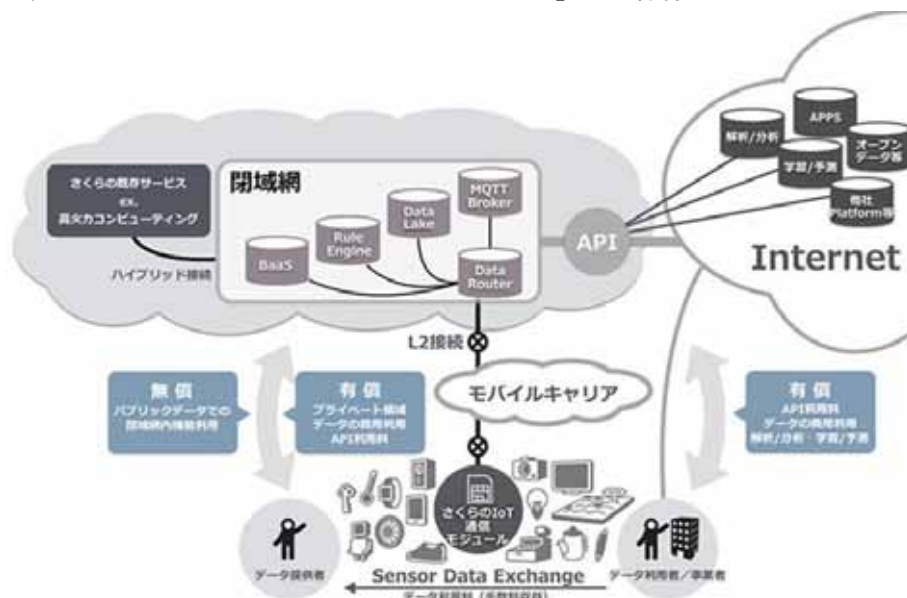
さくらの既存サービス
ex.
高火力コンピューティング

閉域網

MQTT Broker

Data Lake

Rule Engine

BaaS

Data Router

ハイブリッド接続

API

解析/分析

APPS

オープンデータ等

学習/予測

他社 Platform等

Internet

L2接続

モバイルキャリア

無償
パブリックデータでの閉域網内情報利用

有償
プライベート領域データの商用利用
API利用料

有償
API利用料
データの商用利用
解析/分析・学習/予測

さくらのIoT通信モジュール

データ提供者

データ利用者/事業者

Sensor Data Exchange

データ利用料（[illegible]）